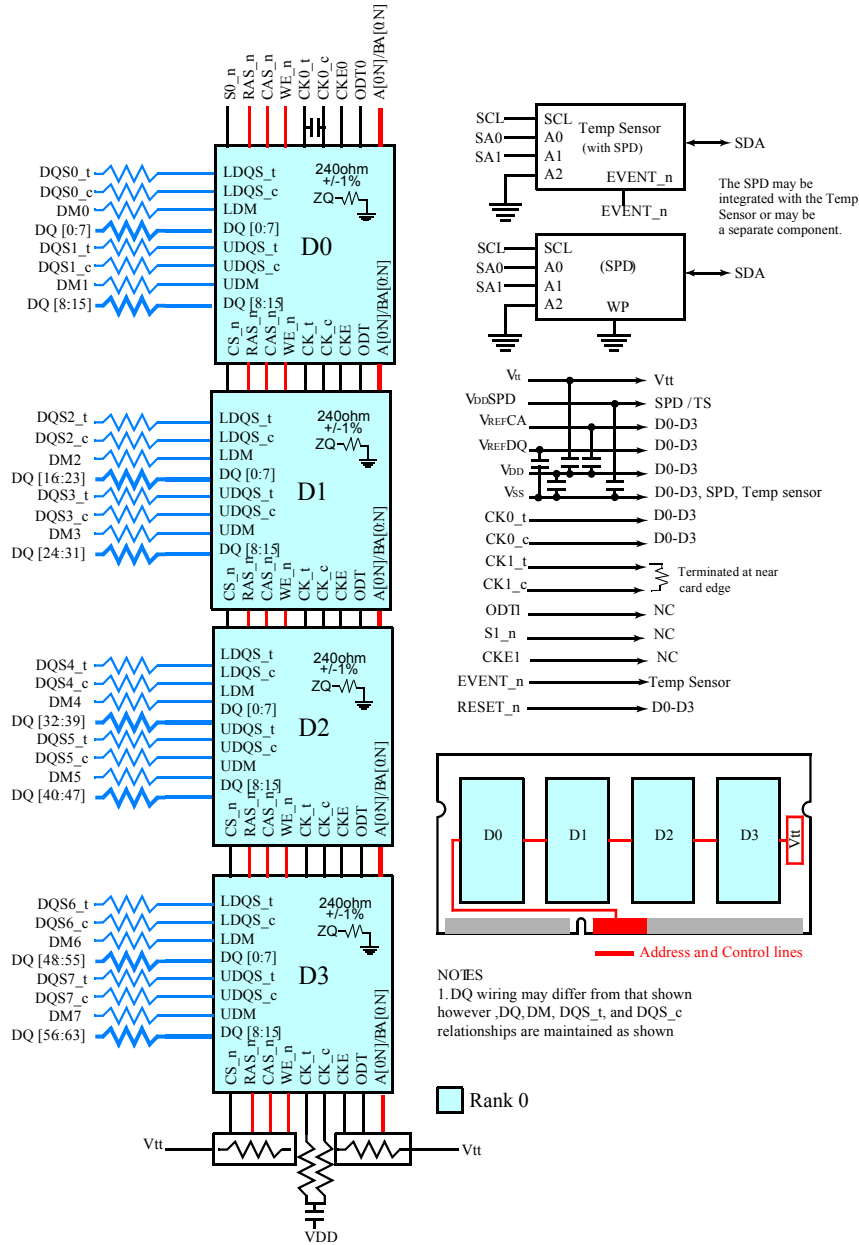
S0_n RAS_n CAS_n WE_n CK0_t CK0_c CKE0 ODT0 A[0:N]/BA[0:N]

DQS0_t
DQS0_c
DM0
DQ [0:7]
DQS1_t
DQS1_c
DM1
DQ [8:15]

LDQS_t
LDQS_c
LDM
DQ [0:7]
UDQS_t
UDQS_c
UDM
DQ [8:15]
240ohm +/-1%
ZQ
D0
CS_n RAS_n CAS_n WE_n CK_t CK_c CKE ODT A[0:N]/BA[0:N]

DQS2_t
DQS2_c
DM2
DQ [16:23]
DQS3_t
DQS3_c
DM3
DQ [24:31]

LDQS_t
LDQS_c
LDM
DQ [0:7]
UDQS_t
UDQS_c
UDM
DQ [8:15]
240ohm +/-1%
ZQ
D1
CS_n RAS_n CAS_n WE_n CK_t CK_c CKE ODT A[0:N]/BA[0:N]

DQS4_t
DQS4_c
DM4
DQ [32:39]
DQS5_t
DQS5_c
DM5
DQ [40:47]

LDQS_t
LDQS_c
LDM
DQ [0:7]
UDQS_t
UDQS_c
UDM
DQ [8:15]
240ohm +/-1%
ZQ
D2
CS_n RAS_n CAS_n WE_n CK_t CK_c CKE ODT A[0:N]/BA[0:N]

DQS6_t
DQS6_c
DM6
DQ [48:55]
DQS7_t
DQS7_c
DM7
DQ [56:63]

LDQS_t
LDQS_c
LDM
DQ [0:7]
UDQS_t
UDQS_c
UDM
DQ [8:15]
240ohm +/-1%
ZQ
D3
CS_n RAS_n CAS_n WE_n CK_t CK_c CKE ODT A[0:N]/BA[0:N]

Vtt
Vtt
VDD

SCL
SA0
SA1
SCL
A0
A1
A2
Temp Sensor
(with SPD)
EVENT_n
SDA
EVENT_n

The SPD may be integrated with the Temp Sensor or may be a separate component.

SCL
SA0
SA1
SCL
A0
A1
A2
(SPD)
WP
SDA

Vtt → Vtt
VDDSPD → SPD / TS
VREFCA → D0-D3
VREFDQ → D0-D3
VDD → D0-D3
VSS → D0-D3, SPD, Temp sensor
CK0_t → D0-D3
CK0_c → D0-D3
CK1_t
CK1_c
Terminated at near card edge
ODT1 → NC
S1_n → NC
CKE1 → NC
EVENT_n → Temp Sensor
RESET_n → D0-D3

D0 D1 D2 D3 Vtt
Address and Control lines

NOTES
1.DQ wiring may differ from that shown however ,DQ, DM, DQS_t, and DQS_c relationships are maintained as shown

Rank 0